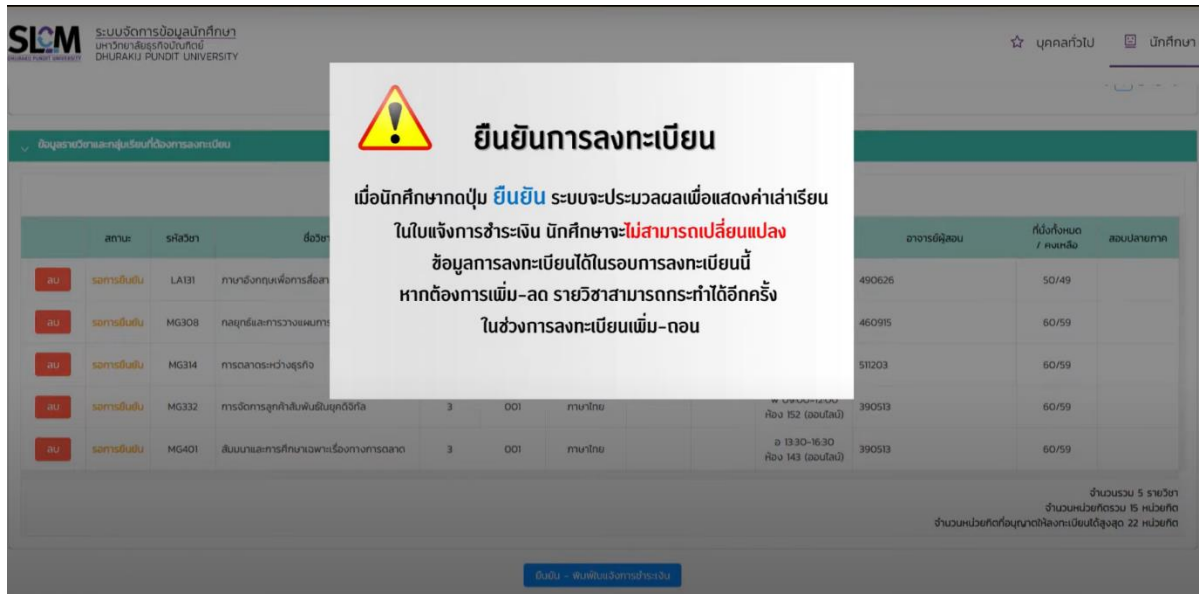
SLCM ระบบจัดการข้อมูลนักศึกษา มหาวิทยาลัยธุรกิจบัณฑิตย์ DHURAKIJ PUNDIT UNIVERSITY

บุคคลทั่วไป นักศึกษา

ข้อมูลรายวิชาและกลุ่มเรียนที่ต้องการลงทะเบียน

ยืนยันการลงทะเบียน

เมื่อนักศึกษากดปุ่ม ยืนยัน ระบบจะประมวลผลเพื่อแสดงค่าเล่าเรียน ในใบแจ้งการชำระเงิน นักศึกษาจะไม่สามารถเปลี่ยนแปลง ข้อมูลการลงทะเบียนได้ในรอบการลงทะเบียนนี้ หากต้องการเพิ่ม-ลด รายวิชาสามารถกระทำได้อีกครั้ง ในช่วงการลงทะเบียนเพิ่ม-ถอน

| | สถานะ | รหัสวิชา | ชื่อวิชา | | | | | อาจารย์ผู้สอน | ที่นั่งทั้งหมด / คงเหลือ | สอบปลายภาค |
|---|---|---|---|---|---|---|---|---|---|---|
| ลบ | รอการยืนยัน | LA131 | ภาษาอังกฤษเพื่อการสื่อสา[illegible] | | | | | 490626 | 50/49 | |
| ลบ | รอการยืนยัน | MG308 | กลยุทธ์และการวางแผนการ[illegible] | | | | | 460915 | 60/59 | |
| ลบ | รอการยืนยัน | MG314 | การตลาดระหว่างธุรกิจ | | | | | 511203 | 60/59 | |
| ลบ | รอการยืนยัน | MG332 | การจัดการลูกค้าสัมพันธ์ในยุคดิจิทัล | 3 | 001 | ภาษาไทย | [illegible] ห้อง 152 (ออนไลน์) | 390513 | 60/59 | |
| ลบ | รอการยืนยัน | MG401 | สัมมนาและการศึกษาเฉพาะเรื่องทางการตลาด | 3 | 001 | ภาษาไทย | อ 13:30-16:30 ห้อง 143 (ออนไลน์) | 390513 | 60/59 | |

จำนวนรวม 5 รายวิชา
จำนวนหน่วยกิตรวม 15 หน่วยกิต
จำนวนหน่วยกิตที่อนุญาตให้ลงทะเบียนได้สูงสุด 22 หน่วยกิต

ยืนยัน - พิมพ์ใบแจ้งการชำระเงิน